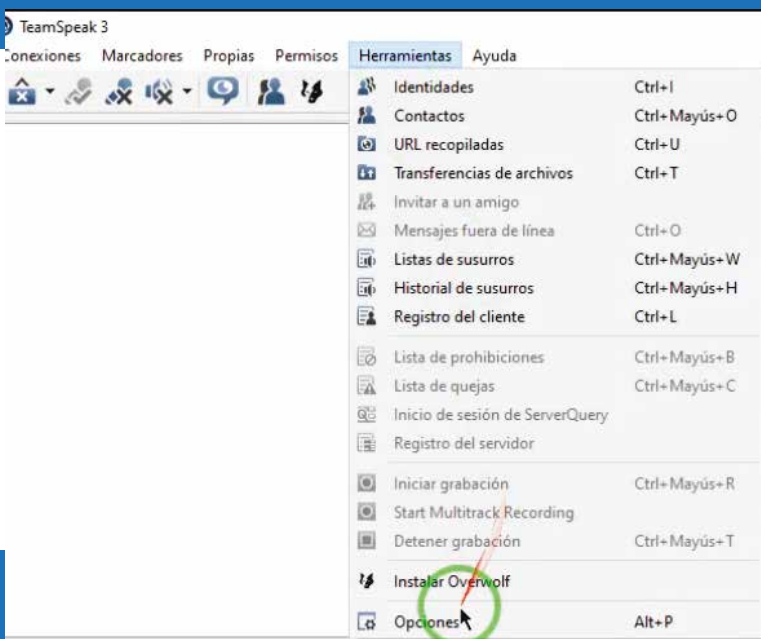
TeamSpeak 3

Conexiones Marcadores Propias Permisos Herramientas Ayuda

Identidades Ctrl+I
Contactos Ctrl+Mayús+O
URL recopiladas Ctrl+U
Transferencias de archivos Ctrl+T
Invitar a un amigo
Mensajes fuera de línea Ctrl+O
Listas de susurros Ctrl+Mayús+W
Historial de susurros Ctrl+Mayús+H
Registro del cliente Ctrl+L
Lista de prohibiciones Ctrl+Mayús+B
Lista de quejas Ctrl+Mayús+C
Inicio de sesión de ServerQuery
Registro del servidor
Iniciar grabación Ctrl+Mayús+R
Start Multitrack Recording
Detener grabación Ctrl+Mayús+T
Instalar Overwolf
Opciones Alt+P